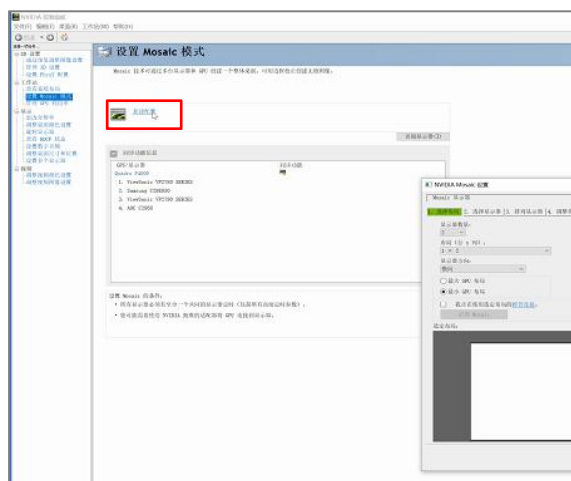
NVIDIA 控制面板
文件(F) 编辑(E) 桌面(K) 工作站(W) 帮助(H)
设置 Mosaic 模式
Mosaic 技术可通过多台显示器和 GPU 创建一个整体桌面，可同步显示器以创建无缝体验。
新建配置
重新显示器(I)
同步功能信息
GPU/显示器
同步功能
Quadro P4000
1. ViewSonic VP2780 SERIES
2. Samsung U28E690
3. ViewSonic VP2780 SERIES
4. AOC C2808
设置 Mosaic 的条件：
• 所有显示器必须在至少一个共同的显示器分辨率（且刷新率也相同）下。
• 您可能需要使用 NVIDIA 推荐的适配器在 GPU 连接到显示器。
NVIDIA Mosaic 设置
Mosaic 显示器
1. 选择布局 2. 选择显示器 3. 排列显示器 4. 调整
显示器数量：
方向（行 x 列）：
1 x 2
显示器方向：
横向
最大 GPU 布局
最小 GPU 布局
我希望使用已保存布局
设置 Mosaic
建议布局：